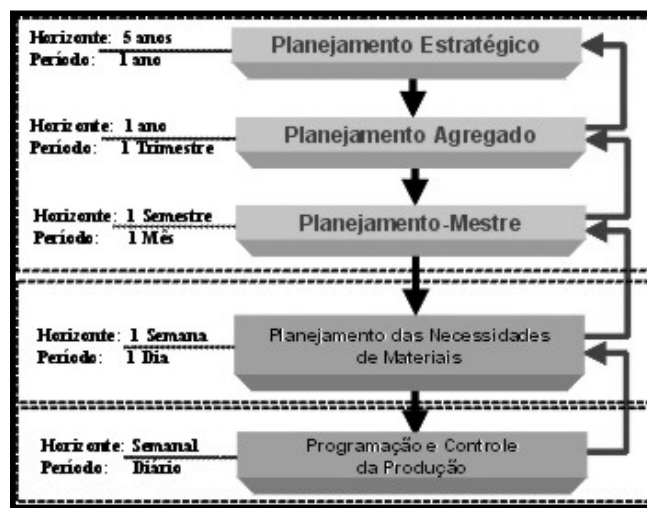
Horizonte: 5 anos
Período: 1 ano

Planejamento Estratégico

Horizonte: 1 ano
Período: 1 Trimestre

Planejamento Agregado

Horizonte: 1 Semestre
Período: 1 Mês

Planejamento-Mestre

Horizonte: 1 Semana
Período: 1 Dia

Planejamento das Necessidades de Materiais

Horizonte: Semanal
Período: Diário

Programação e Controle da Produção